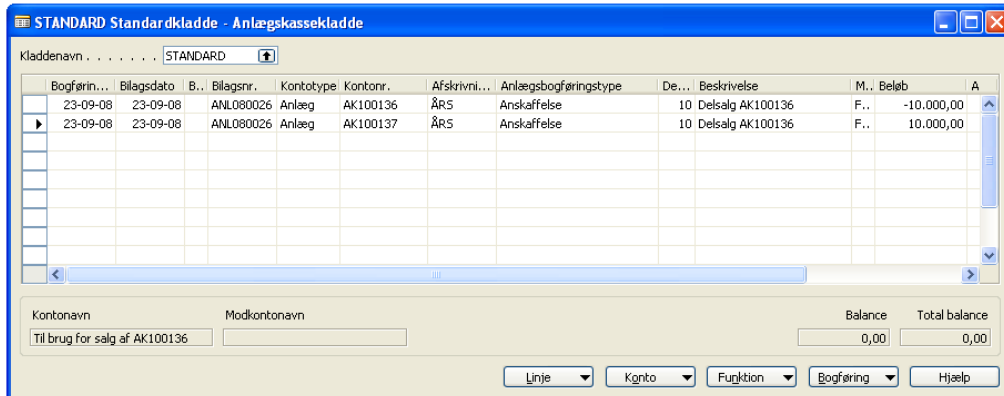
STANDARD Standardkladde - Anlægskassekladde

Kladdenavn . . . . . . . STANDARD

| Bogførin... | Bilagsdato | B... | Bilagsnr. | Kontotype | Kontonr. | Afskrivni... | Anlægsbogføringstype | De... | Beskrivelse | M... | Beløb | A |
|---|---|---|---|---|---|---|---|---|---|---|---|---|
| 23-09-08 | 23-09-08 | | ANL080026 | Anlæg | AK100136 | ÅRS | Anskaffelse | 10 | Delsalg AK100136 | F... | -10.000,00 | |
| 23-09-08 | 23-09-08 | | ANL080026 | Anlæg | AK100137 | ÅRS | Anskaffelse | 10 | Delsalg AK100136 | F... | 10.000,00 | |

Kontonavn
Til brug for salg af AK100136

Modkontonavn

Balance
0,00

Total balance
0,00

Linje Konto Funktion Bogføring Hjælp